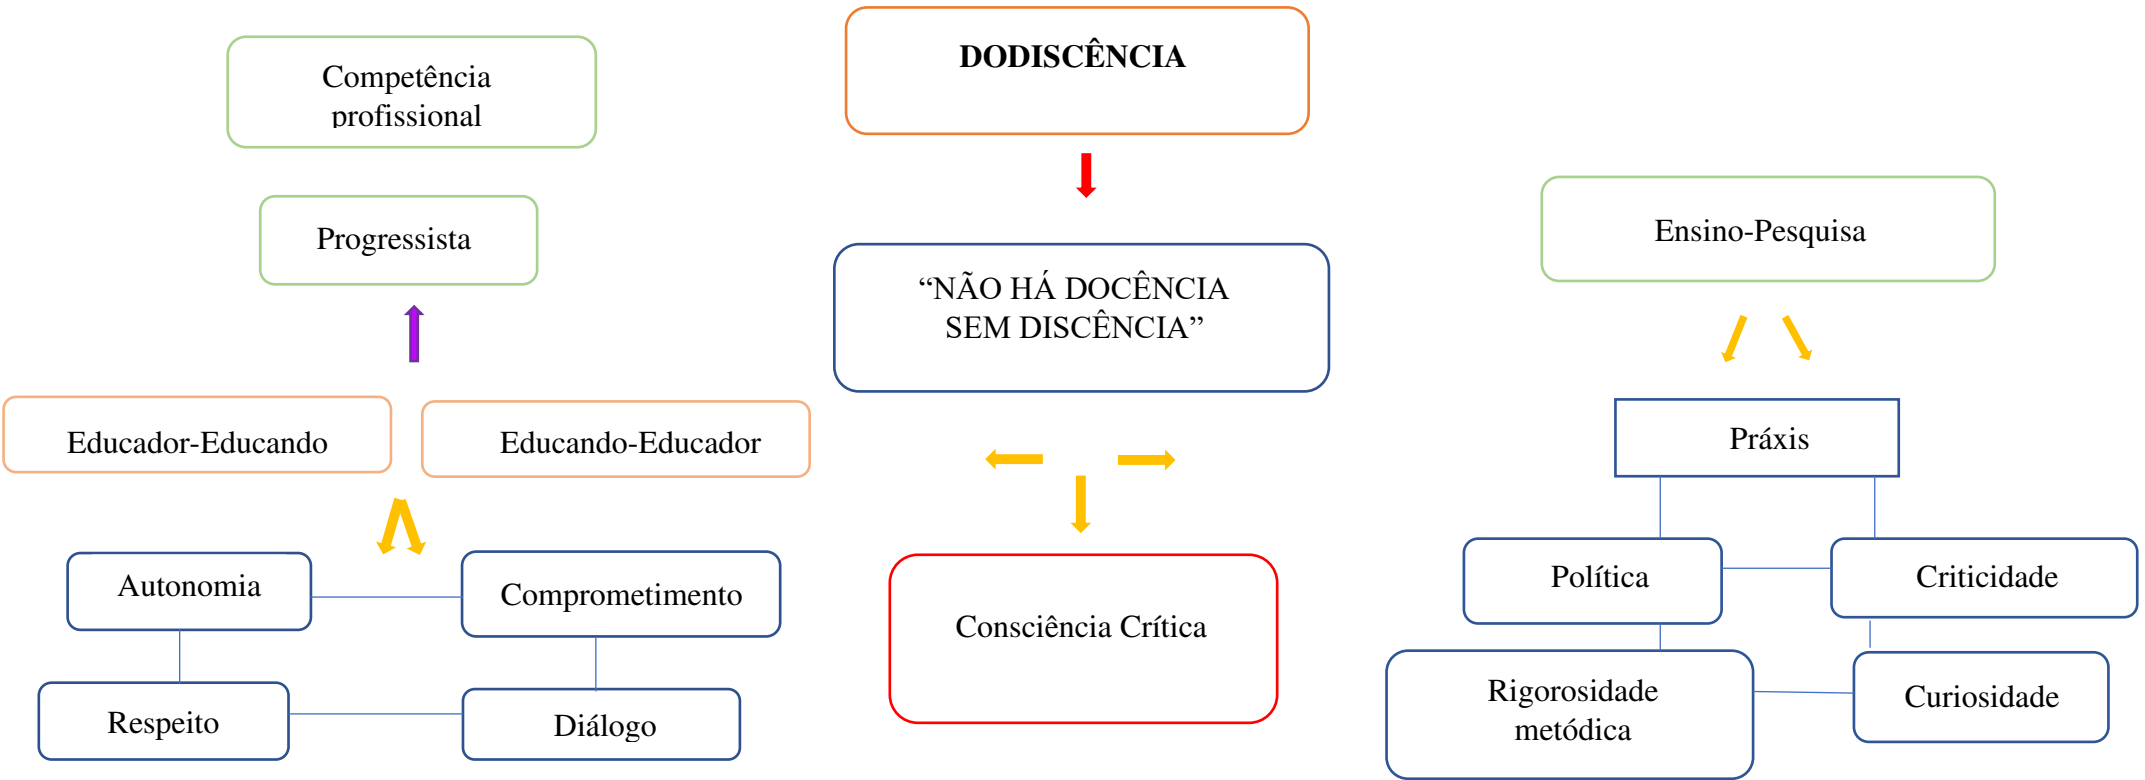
Competência profissional

Progressista

Educador-Educando

Educando-Educador

Autonomia

Comprometimento

Respeito

Diálogo

DODISCÊNCIA

“NÃO HÁ DOCÊNCIA SEM DISCÊNCIA”

Consciência Crítica

Ensino-Pesquisa

Práxis

Política

Criticidade

Rigorosidade metódica

Curiosidade